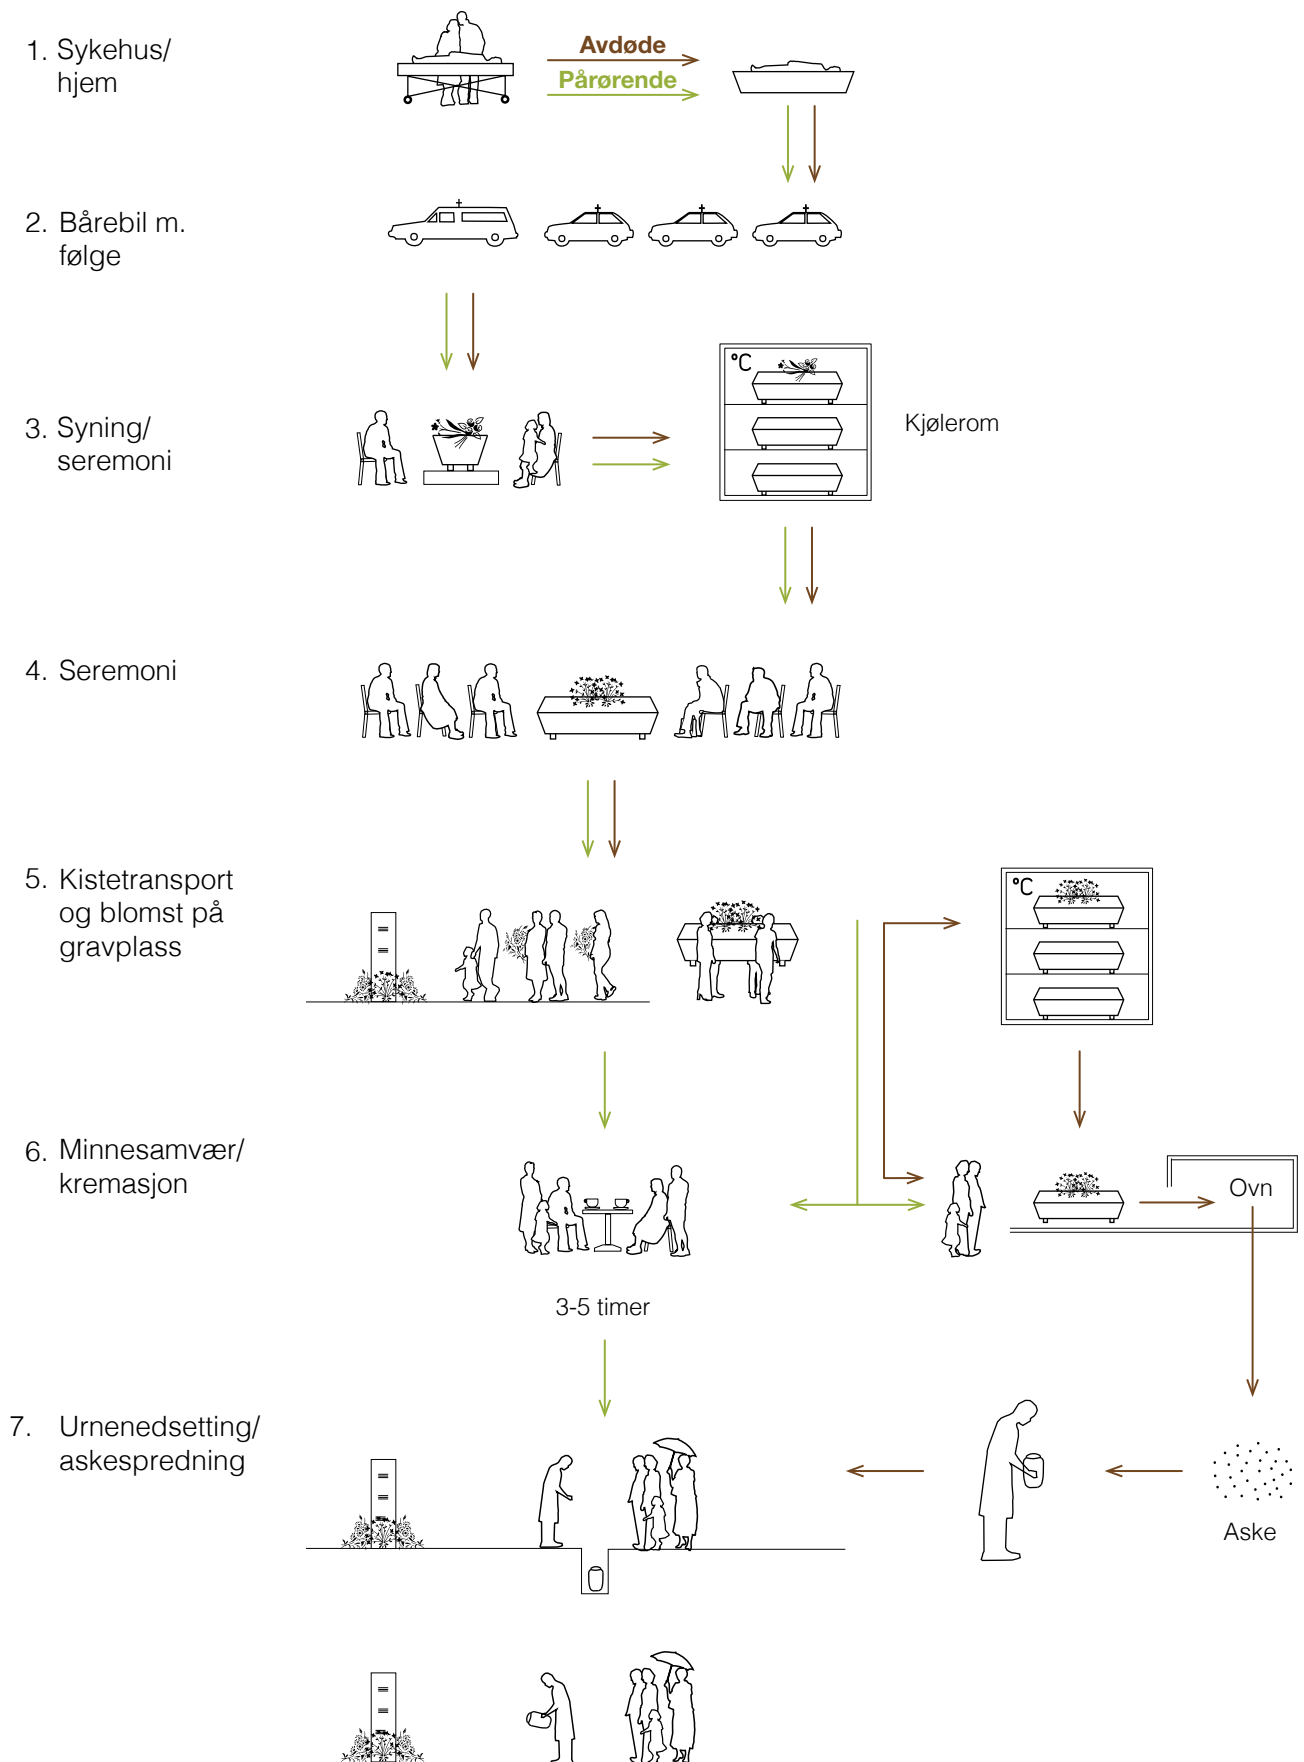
1. Sykehus/ hjem

Avdøde

Pårørende

2. Bårebil m. følge

3. Syning/ seremoni

°C

Kjølerom

4. Seremoni

5. Kistetransport og blomst på gravplass

°C

6. Minnesamvær/ kremasjon

Ovn

3-5 timer

7. Urnenedsetting/ askespredning

Aske